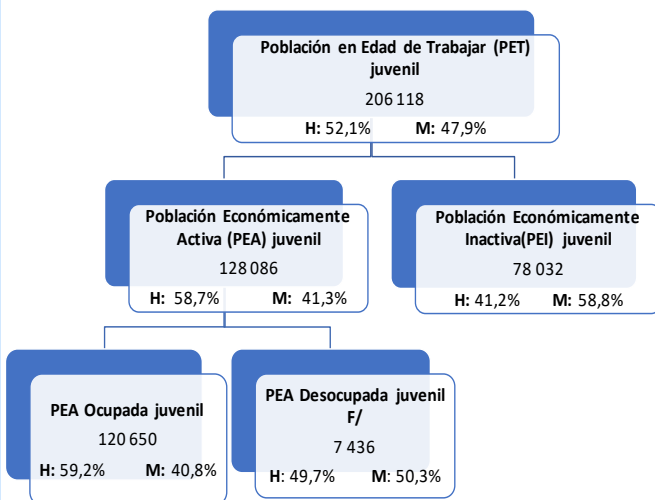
Población en Edad de Trabajar (PET) juvenil
206 118
H: 52,1% M: 47,9%

Población Económicamente Activa (PEA) juvenil
128 086
H: 58,7% M: 41,3%

Población Económicamente Inactiva(PEI) juvenil
78 032
H: 41,2% M: 58,8%

PEA Ocupada juvenil
120 650
H: 59,2% M: 40,8%

PEA Desocupada juvenil F/
7 436
H: 49,7% M: 50,3%